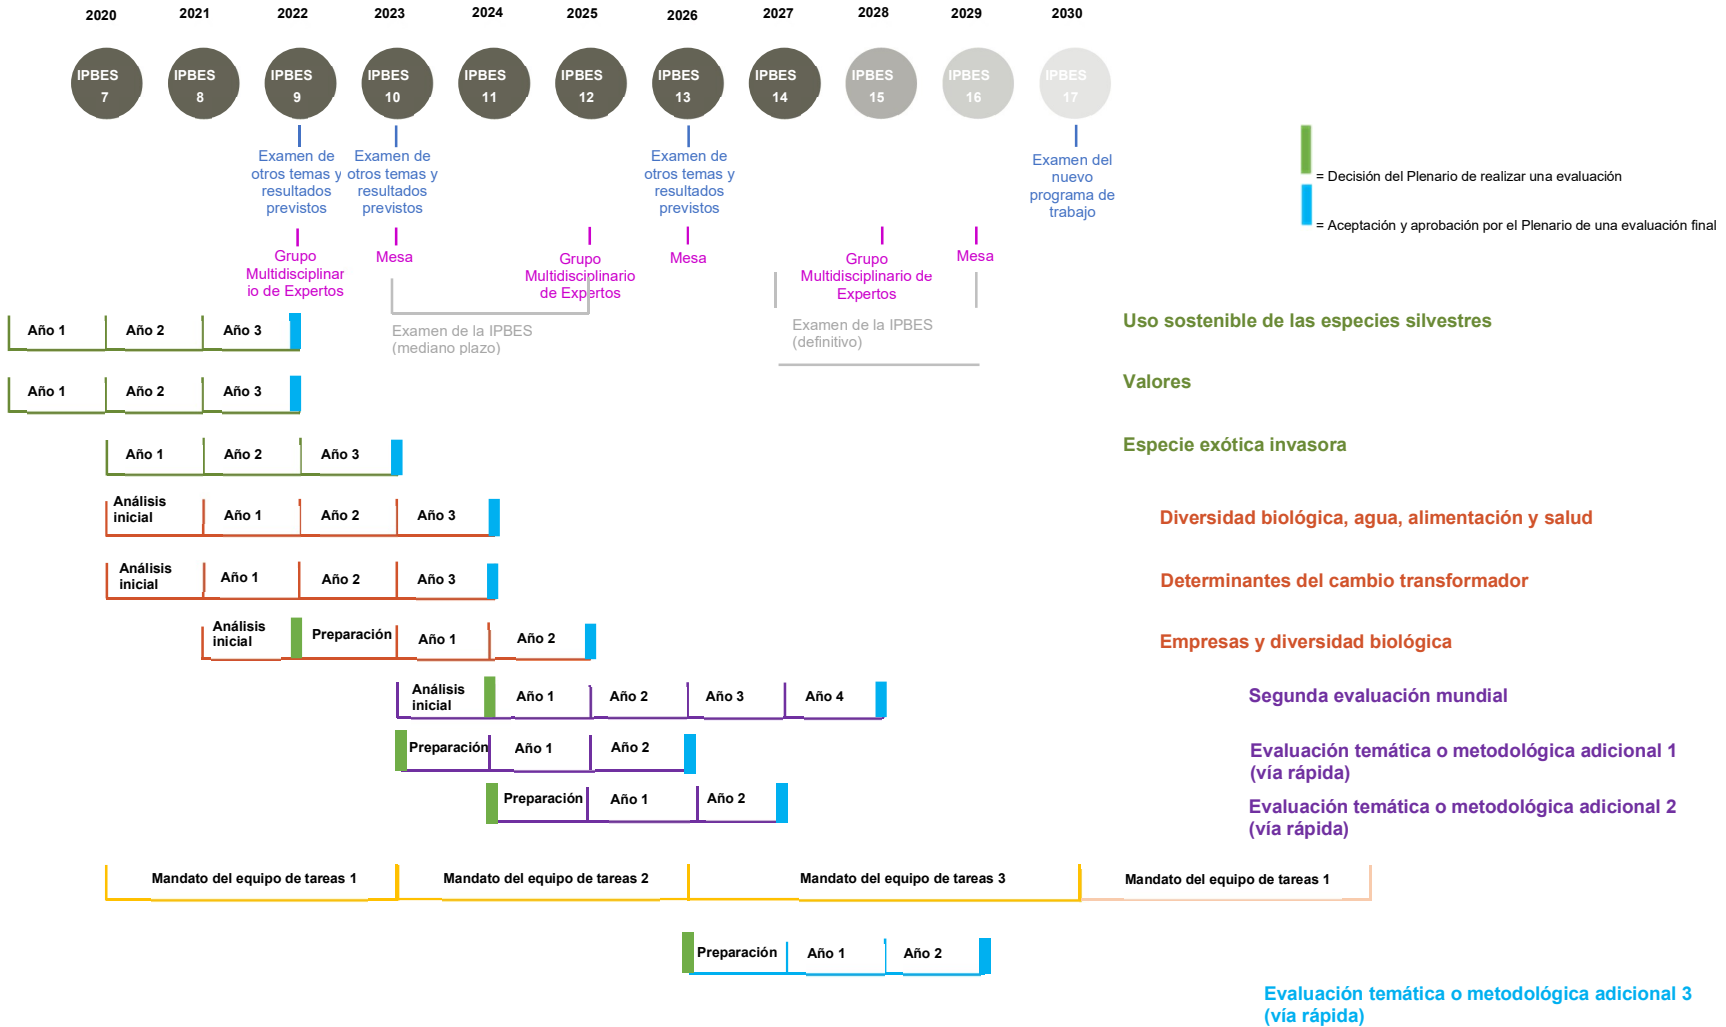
2020 2021 2022 2023 2024 2025 2026 2027 2028 2029 2030

IPBES 7
IPBES 8
IPBES 9
IPBES 10
IPBES 11
IPBES 12
IPBES 13
IPBES 14
IPBES 15
IPBES 16
IPBES 17

Examen de otros temas y resultados previstos

Examen de otros temas y resultados previstos

Examen de otros temas y resultados previstos

Examen del nuevo programa de trabajo

= Decisión del Plenario de realizar una evaluación

= Aceptación y aprobación por el Plenario de una evaluación final

Grupo Multidisciplinario de Expertos

Mesa

Grupo Multidisciplinario de Expertos

Mesa

Grupo Multidisciplinario de Expertos

Mesa

Examen de la IPBES (mediano plazo)

Examen de la IPBES (definitivo)

Año 1 Año 2 Año 3
Uso sostenible de las especies silvestres

Año 1 Año 2 Año 3
Valores

Año 1 Año 2 Año 3
Especie exótica invasora

Análisis inicial Año 1 Año 2 Año 3
Diversidad biológica, agua, alimentación y salud

Análisis inicial Año 1 Año 2 Año 3
Determinantes del cambio transformador

Análisis inicial Preparación Año 1 Año 2
Empresas y diversidad biológica

Análisis inicial Año 1 Año 2 Año 3 Año 4
Segunda evaluación mundial

Preparación Año 1 Año 2
Evaluación temática o metodológica adicional 1 (vía rápida)

Preparación Año 1 Año 2
Evaluación temática o metodológica adicional 2 (vía rápida)

Mandato del equipo de tareas 1
Mandato del equipo de tareas 2
Mandato del equipo de tareas 3
Mandato del equipo de tareas 1

Preparación Año 1 Año 2

Evaluación temática o metodológica adicional 3 (vía rápida)